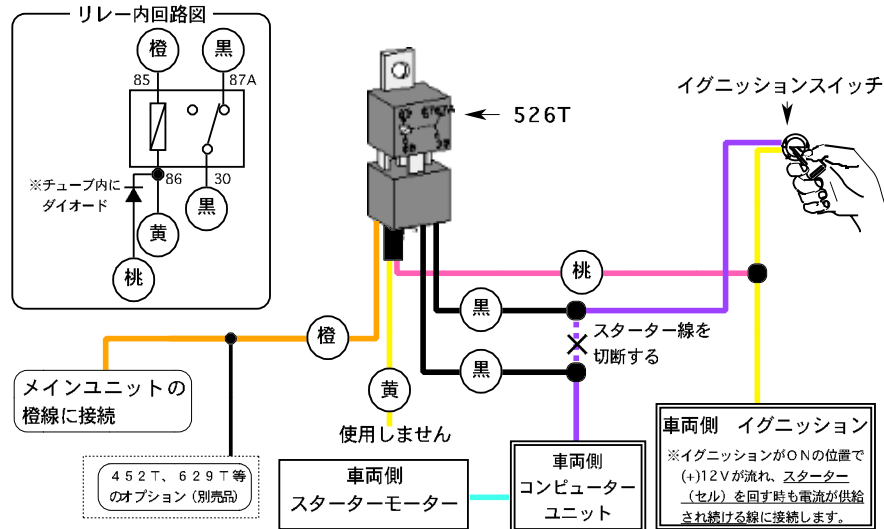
リレー内回路図

橙

黒

85

87A

※チューブ内に
ダイオード

86

30

黄

黒

桃

526T

イグニッションスイッチ

桃

黒

スターター線を
切断する

黒

橙

黄

使用しません

メインユニットの
橙線に接続

４５２Ｔ、６２９Ｔ等
のオプション（別売品）

車両側
スターターモーター

車両側
コンピューター
ユニット

車両側　イグニッション

※イグニッションがＯＮの位置で(+)12Ｖが流れ、スターター（セル）を回す時も電流が供給され続ける線に接続します。